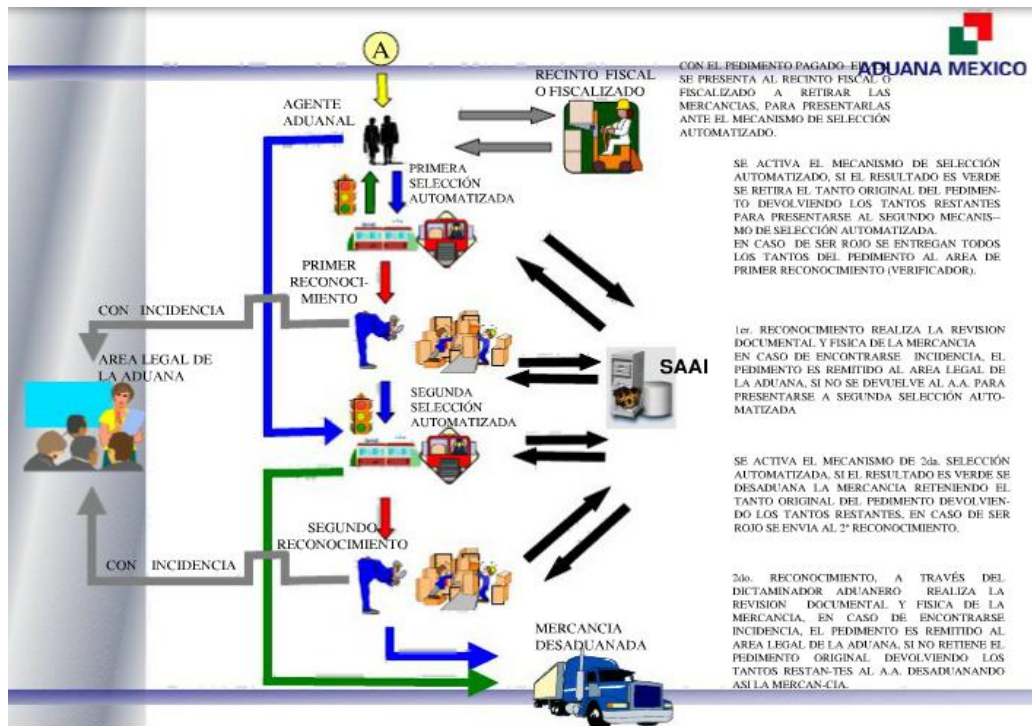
ADUANA MEXICO

A

AGENTE ADUANAL

RECINTO FISCAL O FISCALIZADO

CON EL PEDIMENTO PAGADO EL SE PRESENTA AL RECINTO FISCAL O FISCALIZADO A RETIRAR LAS MERCANCIAS, PARA PRESENTARLAS ANTE EL MECANISMO DE SELECCIÓN AUTOMATIZADO.

PRIMERA SELECCIÓN AUTOMATIZADA

SE ACTIVA EL MECANISMO DE SELECCIÓN AUTOMATIZADO, SI EL RESULTADO ES VERDE SE RETIRA EL TANTO ORIGINAL DEL PEDIMENTO DEVOLVIENDO LOS TANTOS RESTANTES PARA PRESENTARSE AL SEGUNDO MECANISMO DE SELECCIÓN AUTOMATIZADA.
EN CASO DE SER ROJO SE ENTREGAN TODOS LOS TANTOS DEL PEDIMENTO AL AREA DE PRIMER RECONOCIMIENTO (VERIFICADOR).

PRIMER RECONOCIMIENTO

CON INCIDENCIA

AREA LEGAL DE LA ADUANA

1er. RECONOCIMIENTO REALIZA LA REVISION DOCUMENTAL Y FISICA DE LA MERCANCIA EN CASO DE ENCONTRARSE INCIDENCIA, EL PEDIMENTO ES REMITIDO AL AREA LEGAL DE LA ADUANA, SI NO SE DEVUELVE AL A.A. PARA PRESENTARSE A SEGUNDA SELECCIÓN AUTOMATIZADA

SAAI

SEGUNDA SELECCIÓN AUTOMATIZADA

SE ACTIVA EL MECANISMO DE 2da. SELECCIÓN AUTOMATIZADA, SI EL RESULTADO ES VERDE SE DESADUANA LA MERCANCIA RETENIENDO EL TANTO ORIGINAL DEL PEDIMENTO DEVOLVIENDO LOS TANTOS RESTANTES, EN CASO DE SER ROJO SE ENVIA AL 2° RECONOCIMIENTO.

SEGUNDO RECONOCIMIENTO

CON INCIDENCIA

2do. RECONOCIMIENTO, A TRAVÉS DEL DICTAMINADOR ADUANERO REALIZA LA REVISION DOCUMENTAL Y FISICA DE LA MERCANCIA, EN CASO DE ENCONTRARSE INCIDENCIA, EL PEDIMENTO ES REMITIDO AL AREA LEGAL DE LA ADUANA, SI NO RETIENE EL PEDIMENTO ORIGINAL DEVOLVIENDO LOS TANTOS RESTAN-TES AL A.A. DESADUANANDO ASI LA MERCAN-CIA.

MERCANCIA DESADUANADA